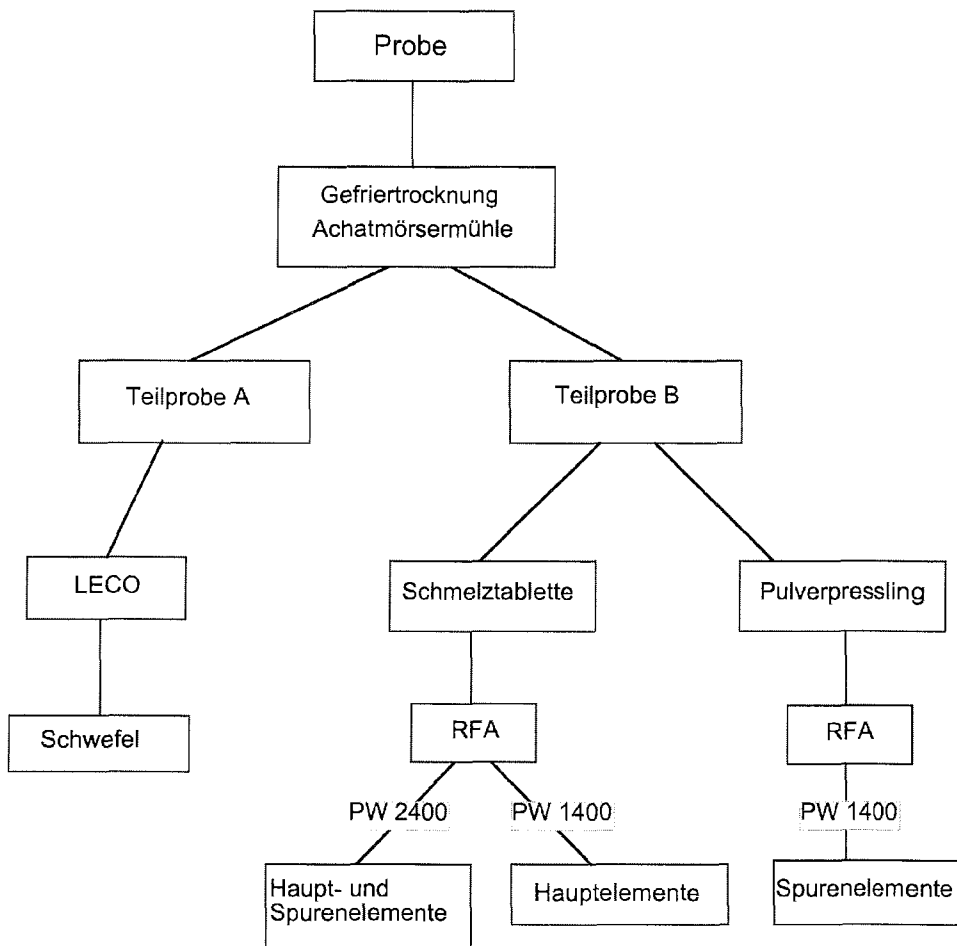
Probe

Gefriertrocknung
Achatmörsermühle

Teilprobe A

Teilprobe B

LECO

Schwefel

Schmelztablette

Pulverpressling

RFA

PW 2400

PW 1400

Haupt- und Spurenelemente

Hauptelemente

RFA

PW 1400

Spurenelemente